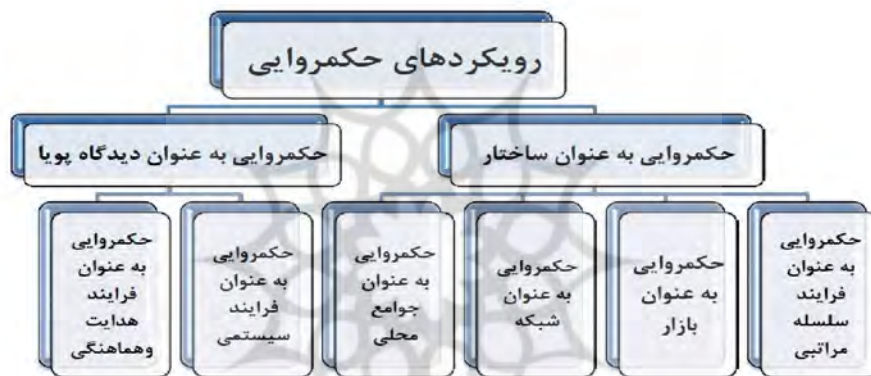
رویکردهای حکمروایی

حکمروایی به عنوان ساختار

حکمروایی به عنوان دیدگاه پویا

حکمروایی به عنوان فرایند سلسله مراتبی

حکمروایی به عنوان بازار

حکمروایی به عنوان شبکه

حکمروایی به عنوان جوامع محلی

حکمروایی به عنوان فرایند سیستمی

حکمروایی به عنوان فرایند هدایت وهماهنگی